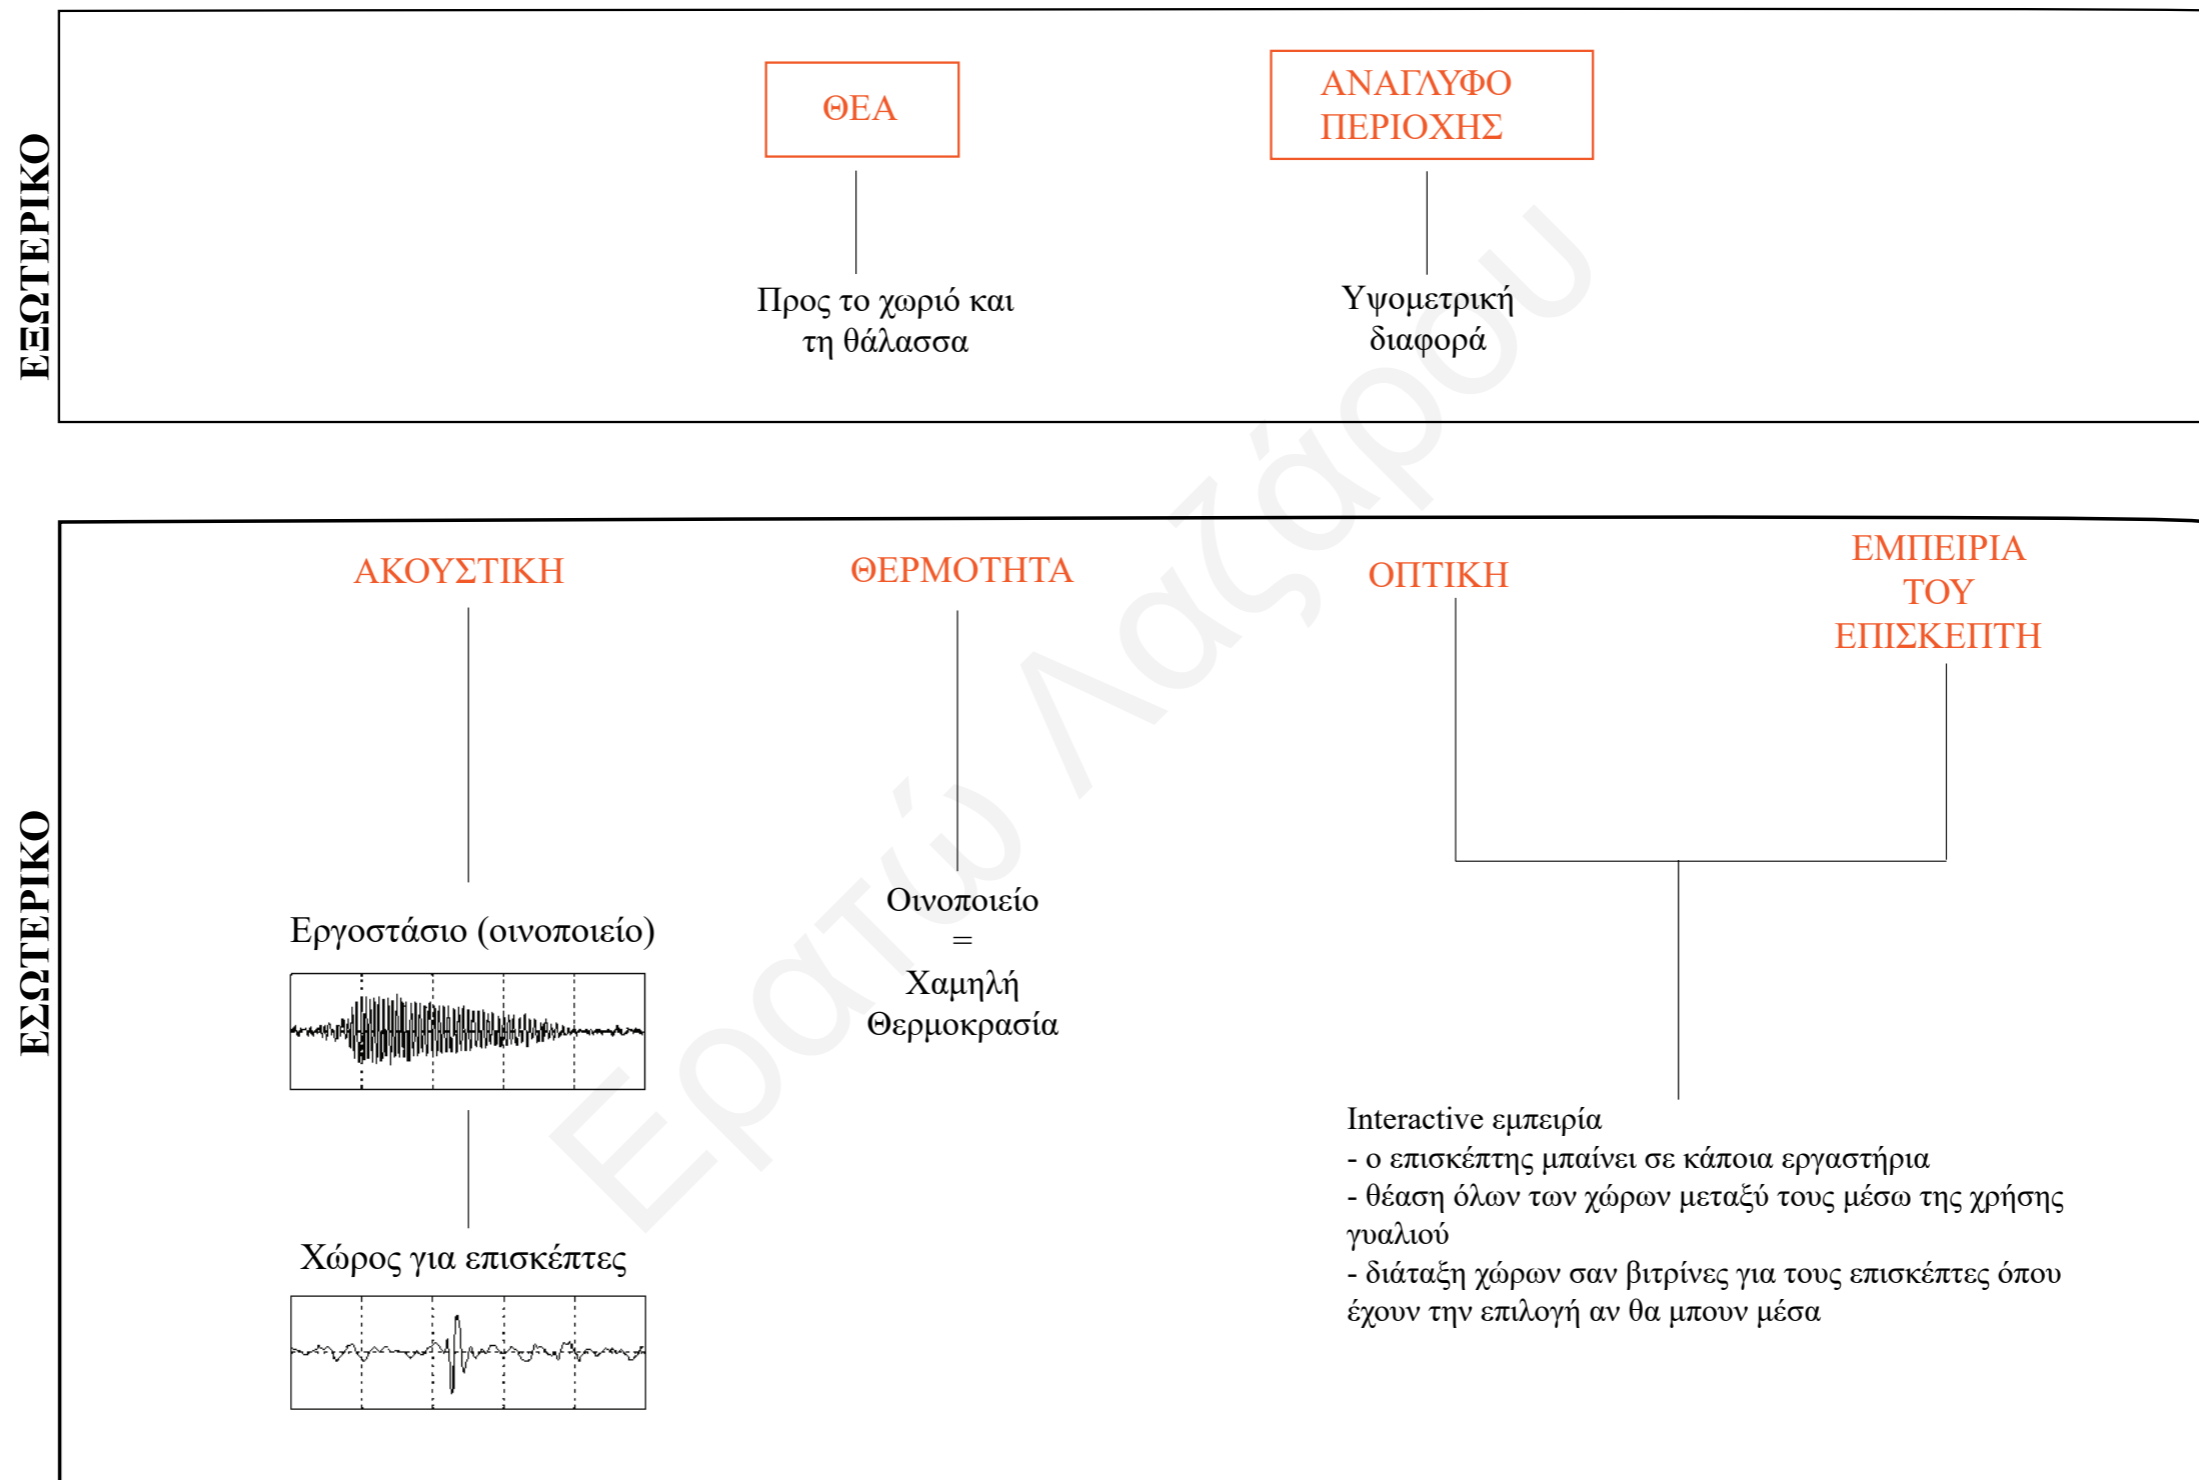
ΕΞΩΤΕΡΙΚΟ

ΘΕΑ

ΑΝΑΓΛΥΦΟ ΠΕΡΙΟΧΗΣ

Προς το χωριό και τη θάλασσα

Υψομετρική διαφορά

ΕΣΩΤΕΡΙΚΟ

ΑΚΟΥΣΤΙΚΗ

ΘΕΡΜΟΤΗΤΑ

ΟΠΤΙΚΗ

ΕΜΠΕΙΡΙΑ ΤΟΥ ΕΠΙΣΚΕΠΤΗ

Εργοστάσιο (οινοποιείο)

Οινοποιείο = Χαμηλή Θερμοκρασία

Χώρος για επισκέπτες

Interactive εμπειρία
- ο επισκέπτης μπαίνει σε κάποια εργαστήρια
- θέαση όλων των χώρων μεταξύ τους μέσω της χρήσης γυαλιού
- διάταξη χώρων σαν βιτρίνες για τους επισκέπτες όπου έχουν την επιλογή αν θα μπουν μέσα

Ερατώ Λαζάρου